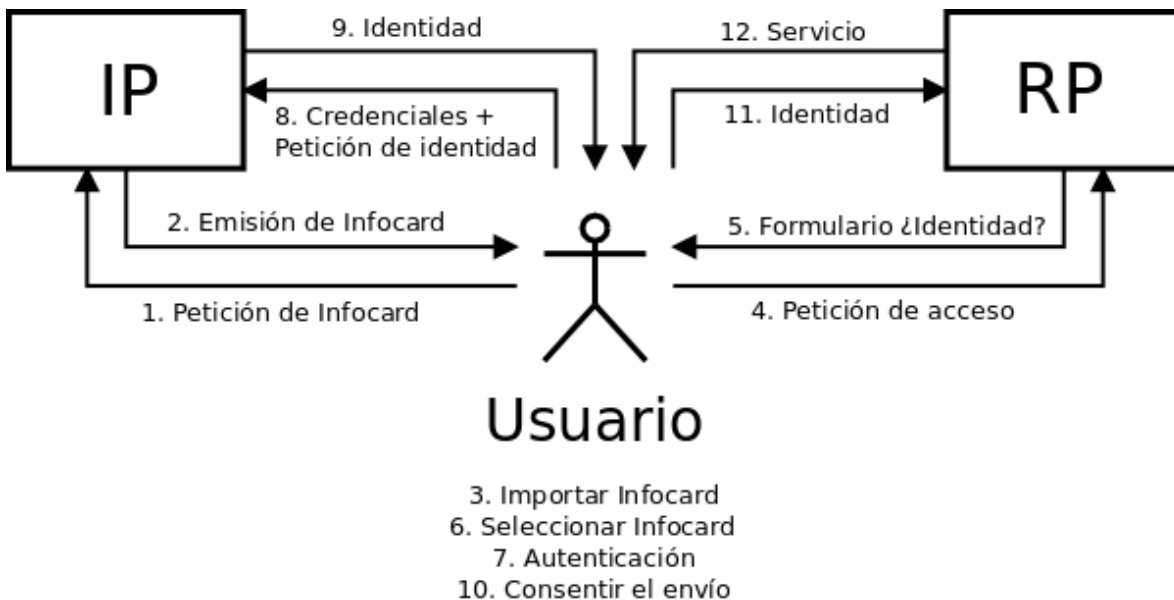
IP

9. Identidad

8. Credenciales + Petición de identidad

12. Servicio

11. Identidad

RP

2. Emisión de Infocard

5. Formulario ¿Identidad?

1. Petición de Infocard

4. Petición de acceso

Usuario

3. Importar Infocard
6. Seleccionar Infocard
7. Autenticación
10. Consentir el envío